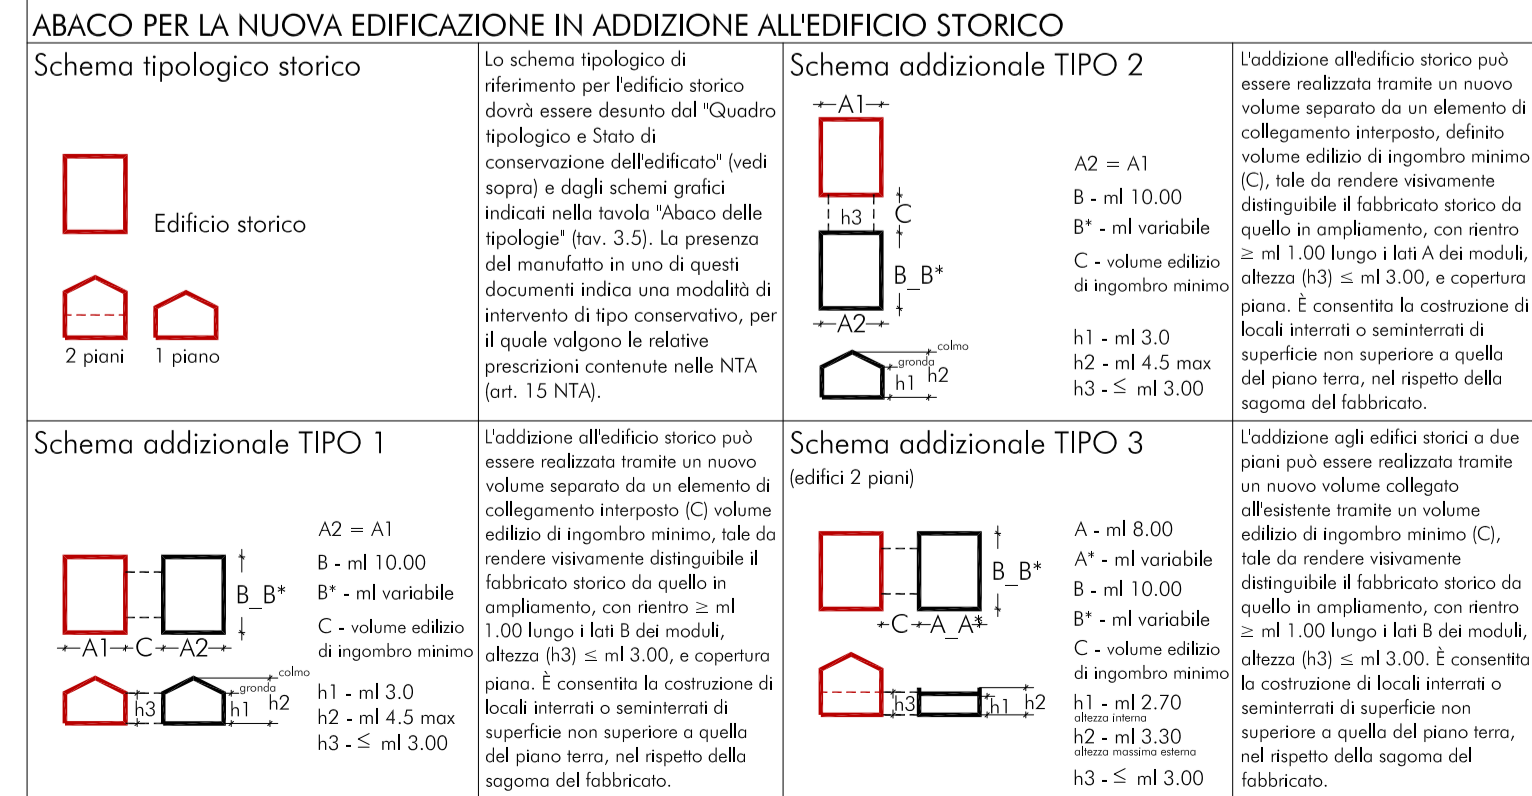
ABACO PER LA NUOVA EDIFICAZIONE IN ADDIZIONE ALL'EDIFICIO STORICO

Schema tipologico storico

Edificio storico

2 piani 1 piano

Lo schema tipologico di riferimento per l'edificio storico dovrà essere desunto dal "Quadro tipologico e Stato di conservazione dell'edificato" (vedi sopra) e dagli schemi grafici indicati nella tavola "Abaco delle tipologie" (tav. 3.5). La presenza del manufatto in uno di questi documenti indica una modalità di intervento di tipo conservativo, per il quale valgono le relative prescrizioni contenute nelle NTA (art. 15 NTA).

Schema addizionale TIPO 2

A1

h3 C

B_B*

A2

colmo
gronda
h1 h2

A2 = A1
B - ml 10.00
B* - ml variabile
C - volume edilizio di ingombro minimo

h1 - ml 3.0
h2 - ml 4.5 max
h3 - $\leq$ ml 3.00

L'addizione all'edificio storico può essere realizzata tramite un nuovo volume separato da un elemento di collegamento interposto, definito volume edilizio di ingombro minimo (C), tale da rendere visivamente distinguibile il fabbricato storico da quello in ampliamento, con rientro $\geq$ ml 1.00 lungo i lati A dei moduli, altezza (h3) $\leq$ ml 3.00, e copertura piana. È consentita la costruzione di locali interrati o seminterrati di superficie non superiore a quella del piano terra, nel rispetto della sagoma del fabbricato.

Schema addizionale TIPO 1

B_B*
A1 C A2
colmo
gronda
h3 h1 h2

A2 = A1
B - ml 10.00
B* - ml variabile
C - volume edilizio di ingombro minimo

h1 - ml 3.0
h2 - ml 4.5 max
h3 - $\leq$ ml 3.00

L'addizione all'edificio storico può essere realizzata tramite un nuovo volume separato da un elemento di collegamento interposto (C) volume edilizio di ingombro minimo, tale da rendere visivamente distinguibile il fabbricato storico da quello in ampliamento, con rientro $\geq$ ml 1.00 lungo i lati B dei moduli, altezza (h3) $\leq$ ml 3.00, e copertura piana. È consentita la costruzione di locali interrati o seminterrati di superficie non superiore a quella del piano terra, nel rispetto della sagoma del fabbricato.

Schema addizionale TIPO 3
(edifici 2 piani)

B_B*
C A_A*
h3 h1 h2

A - ml 8.00
A* - ml variabile
B - ml 10.00
B* - ml variabile
C - volume edilizio di ingombro minimo
h1 - ml 2.70
altezza interna
h2 - ml 3.30
altezza massima esterna
h3 - $\leq$ ml 3.00

L'addizione agli edifici storici a due piani può essere realizzata tramite un nuovo volume collegato all'esistente tramite un volume edilizio di ingombro minimo (C), tale da rendere visivamente distinguibile il fabbricato storico da quello in ampliamento, con rientro $\geq$ ml 1.00 lungo i lati B dei moduli, altezza (h3) $\leq$ ml 3.00. È consentita la costruzione di locali interrati o seminterrati di superficie non superiore a quella del piano terra, nel rispetto della sagoma del fabbricato.